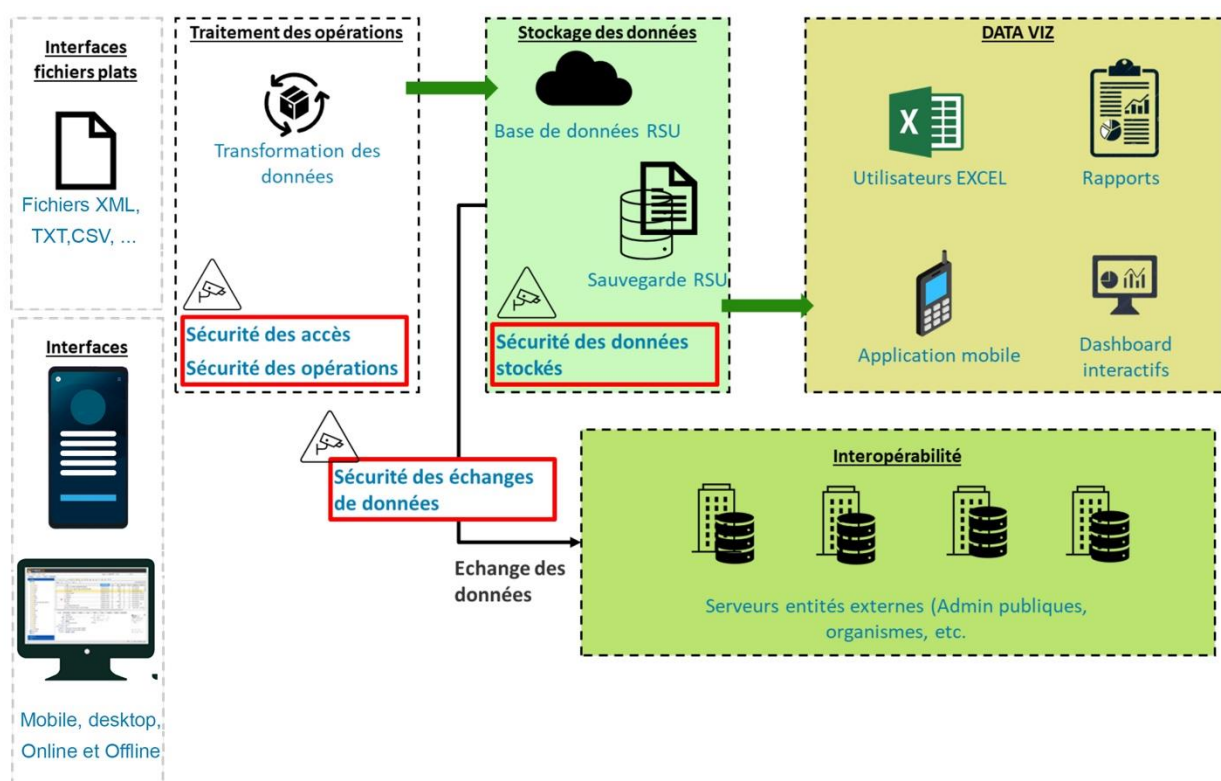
Interfaces fichiers plats

Fichiers XML, TXT,CSV, ...

Interfaces

Mobile, desktop, Online et Offline

Traitement des opérations

Transformation des données

Sécurité des accès
Sécurité des opérations

Stockage des données

Base de données RSU

Sauvegarde RSU

Sécurité des données stockés

DATA VIZ

Utilisateurs EXCEL

Rapports

Application mobile

Dashboard interactifs

Sécurité des échanges de données

Echange des données

Interopérabilité

Serveurs entités externes (Admin publiques, organismes, etc.